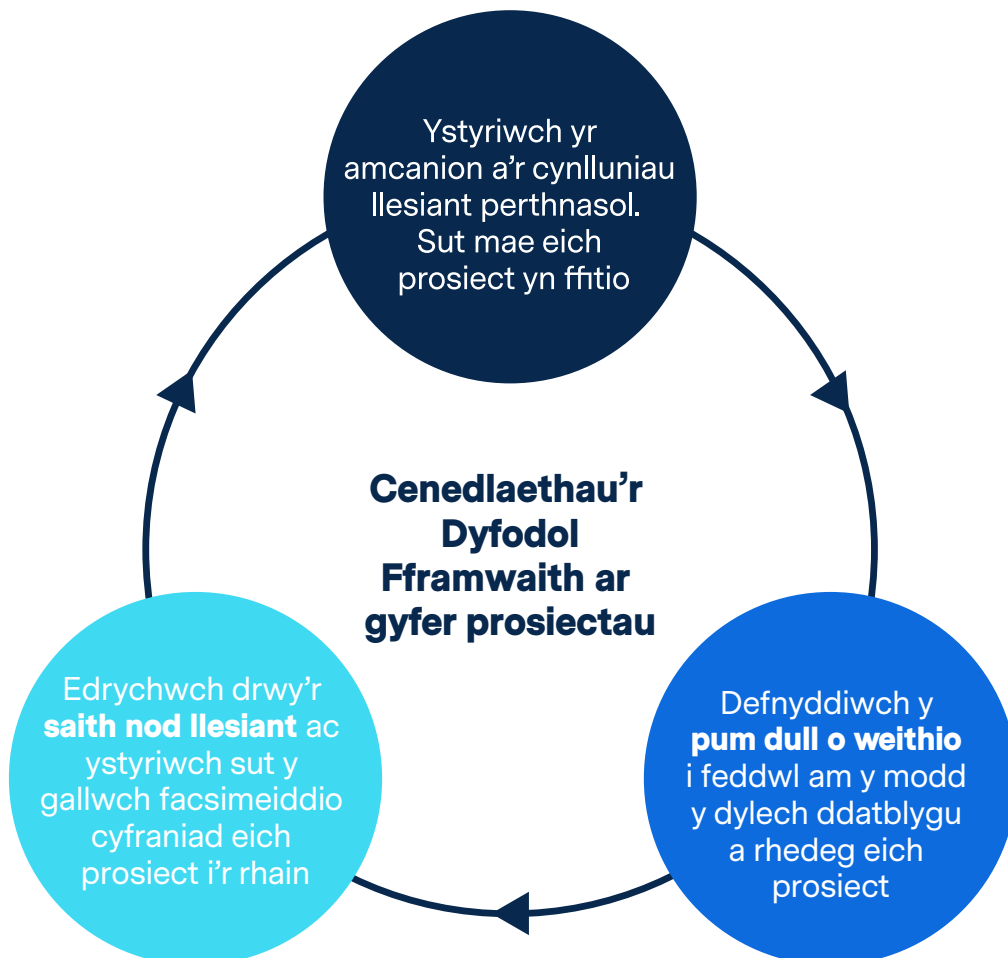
Ystyriwch yr amcanion a’r cynlluniau llesiant perthnasol. Sut mae eich prosiect yn ffitio

Cenedlaethau’r Dyfodol Fframwaith ar gyfer prosiectau

Defnyddiwch y **pum dull o weithio** i feddwl am y modd y dylech ddatblygu a rhedeg eich prosiect

Edrychwch drwy’r **saith nod llesiant** ac ystyriwch sut y gallwch facsimeiddio cyfraniad eich prosiect i’r rhain